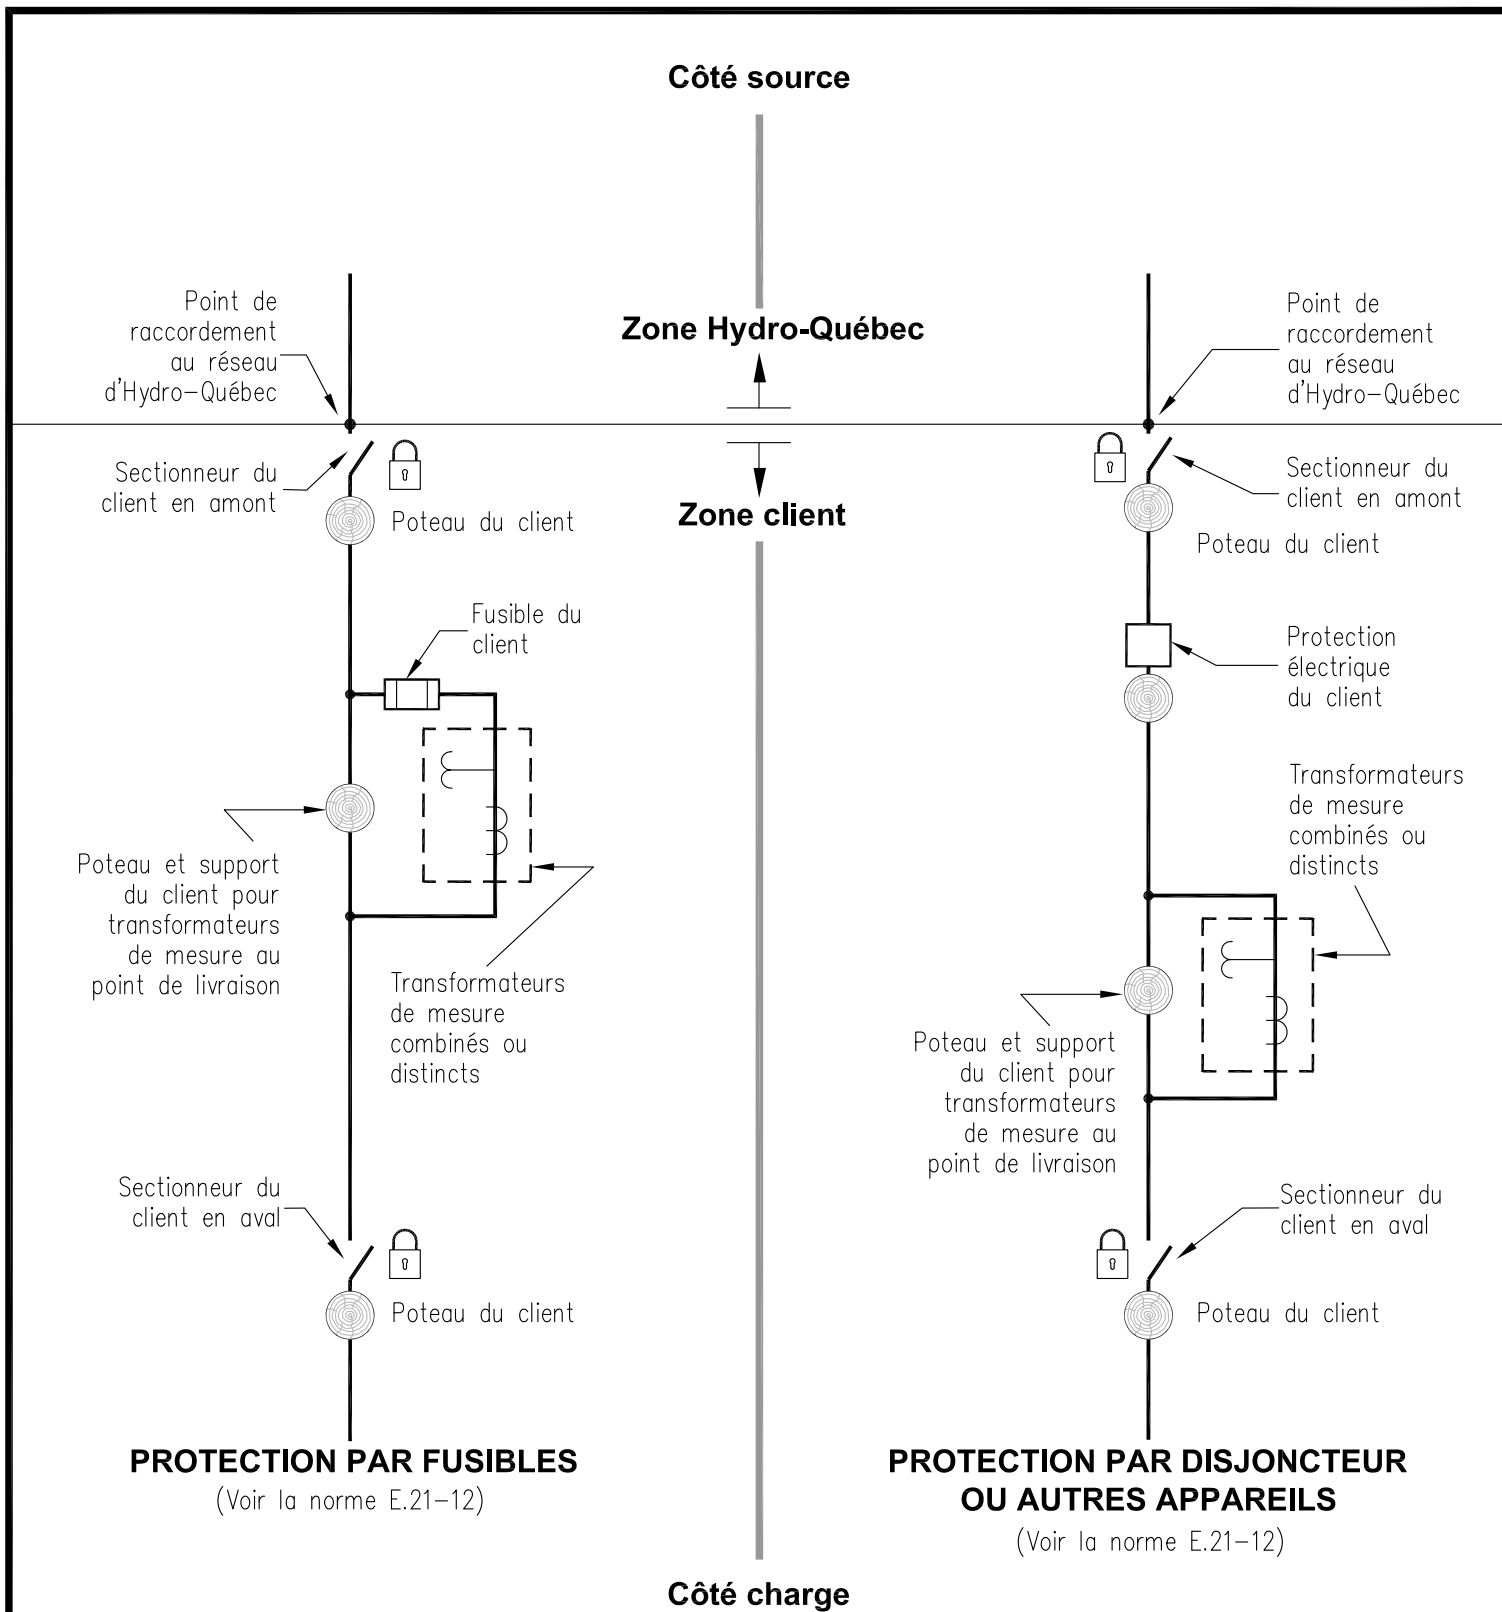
Côté source

Point de raccordement au réseau d'Hydro–Québec

Zone Hydro-Québec

Point de raccordement au réseau d'Hydro–Québec

Sectionneur du client en amont

Poteau du client

Zone client

Sectionneur du client en amont

Poteau du client

Fusible du client

Protection électrique du client

Transformateurs de mesure combinés ou distincts

Poteau et support du client pour transformateurs de mesure au point de livraison

Transformateurs de mesure combinés ou distincts

Poteau et support du client pour transformateurs de mesure au point de livraison

Sectionneur du client en aval

Sectionneur du client en aval

Poteau du client

Poteau du client

PROTECTION PAR FUSIBLES
(Voir la norme E.21–12)

PROTECTION PAR DISJONCTEUR OU AUTRES APPAREILS
(Voir la norme E.21–12)

Côté charge